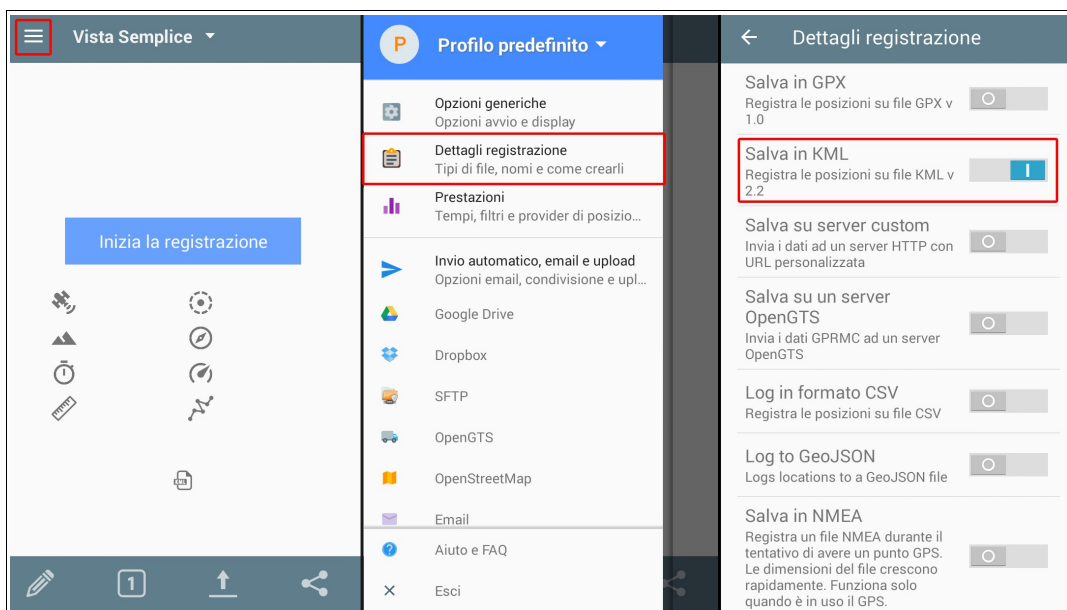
Vista Semplice

Inizia la registrazione

1

P Profilo predefinito

Opzioni generiche
Opzioni avvio e display

Dettagli registrazione
Tipi di file, nomi e come crearli

Prestazioni
Tempi, filtri e provider di posizio…

Invio automatico, email e upload
Opzioni email, condivisione e upl…

Google Drive

Dropbox

SFTP

OpenGTS

OpenStreetMap

Email

Aiuto e FAQ

Esci

Dettagli registrazione

Salva in GPX
Registra le posizioni su file GPX v 1.0

Salva in KML
Registra le posizioni su file KML v 2.2

Salva su server custom
Invia i dati ad un server HTTP con URL personalizzata

Salva su un server OpenGTS
Invia i dati GPRMC ad un server OpenGTS

Log in formato CSV
Registra le posizioni su file CSV

Log to GeoJSON
Logs locations to a GeoJSON file

Salva in NMEA
Registra un file NMEA durante il tentativo di avere un punto GPS. Le dimensioni del file crescono rapidamente. Funziona solo quando è in uso il GPS.